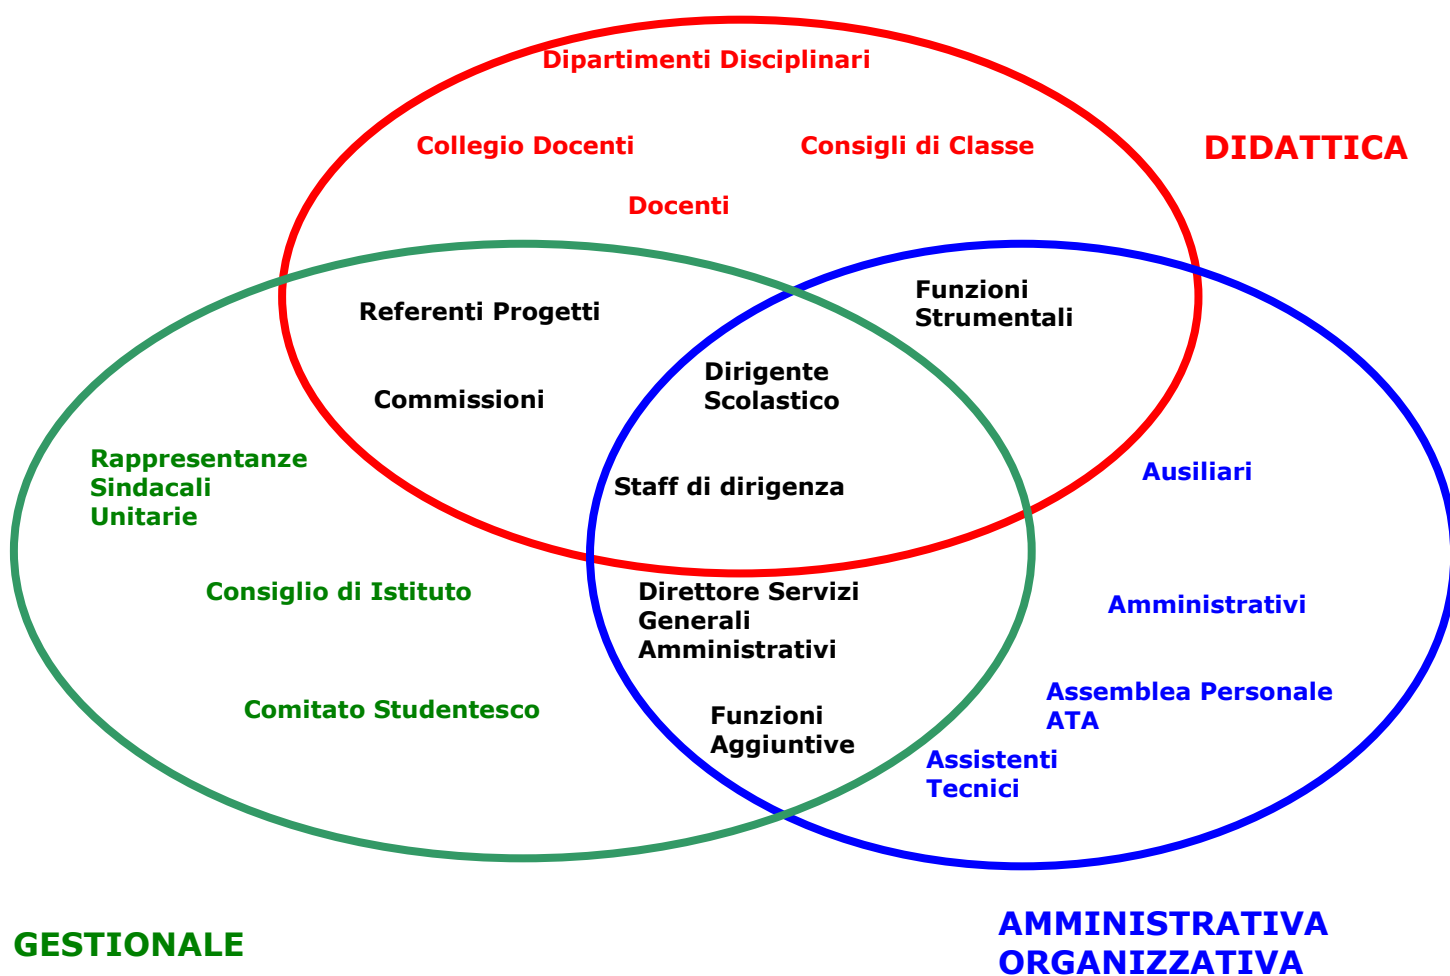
Dipartimenti Disciplinari

Collegio Docenti

Consigli di Classe

DIDATTICA

Docenti

Funzioni Strumentali

Referenti Progetti

Dirigente Scolastico

Commissioni

Rappresentanze Sindacali Unitarie

Ausiliari

Staff di dirigenza

Consiglio di Istituto

Direttore Servizi Generali Amministrativi

Amministrativi

Comitato Studentesco

Funzioni Aggiuntive

Assemblea Personale ATA

Assistenti Tecnici

GESTIONALE

AMMINISTRATIVA ORGANIZZATIVA